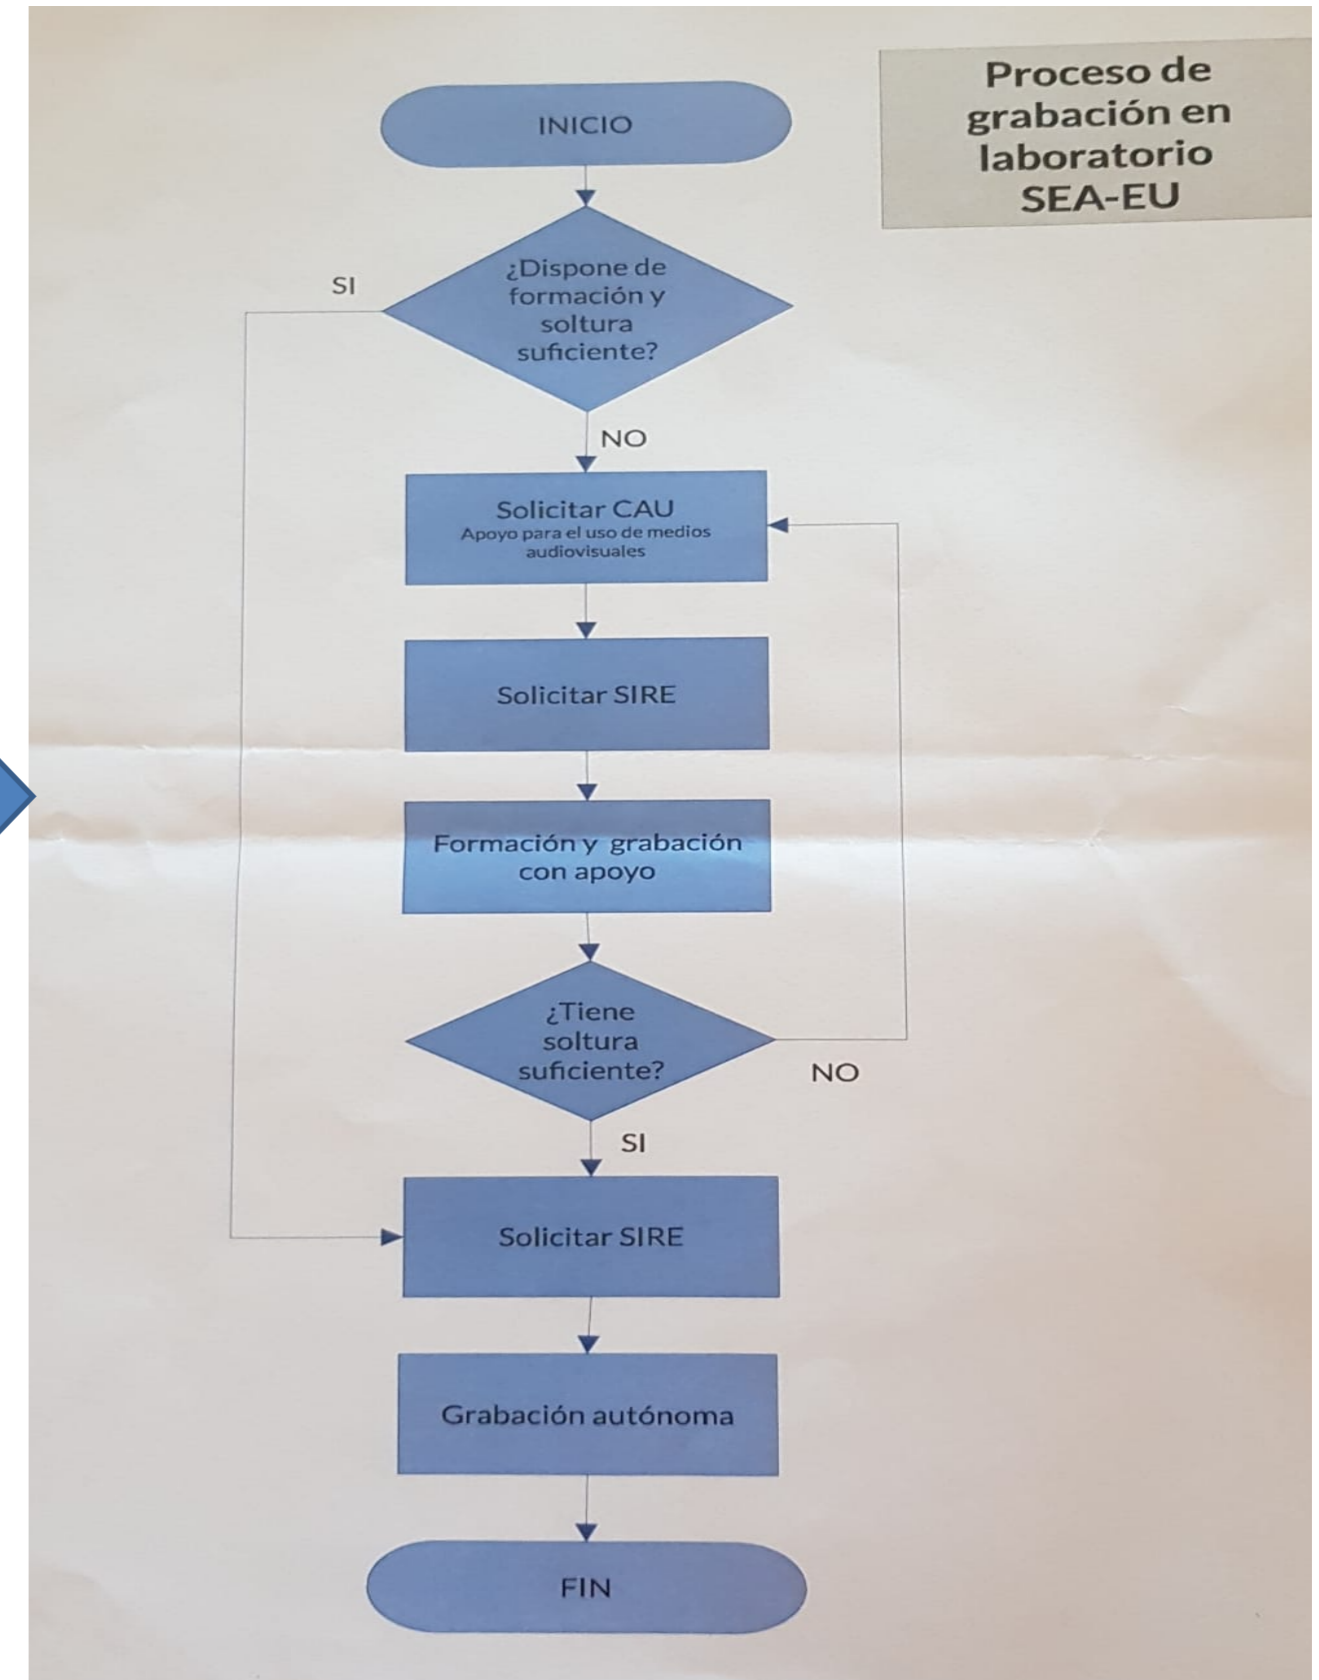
Proceso de grabación en laboratorio SEA-EU

INICIO

¿Dispone de formación y soltura suficiente?

SI

NO

Solicitar CAU
Apoyo para el uso de medios audiovisuales

Solicitar SIRE

Formación y grabación con apoyo

¿Tiene soltura suficiente?

NO

SI

Solicitar SIRE

Grabación autónoma

FIN